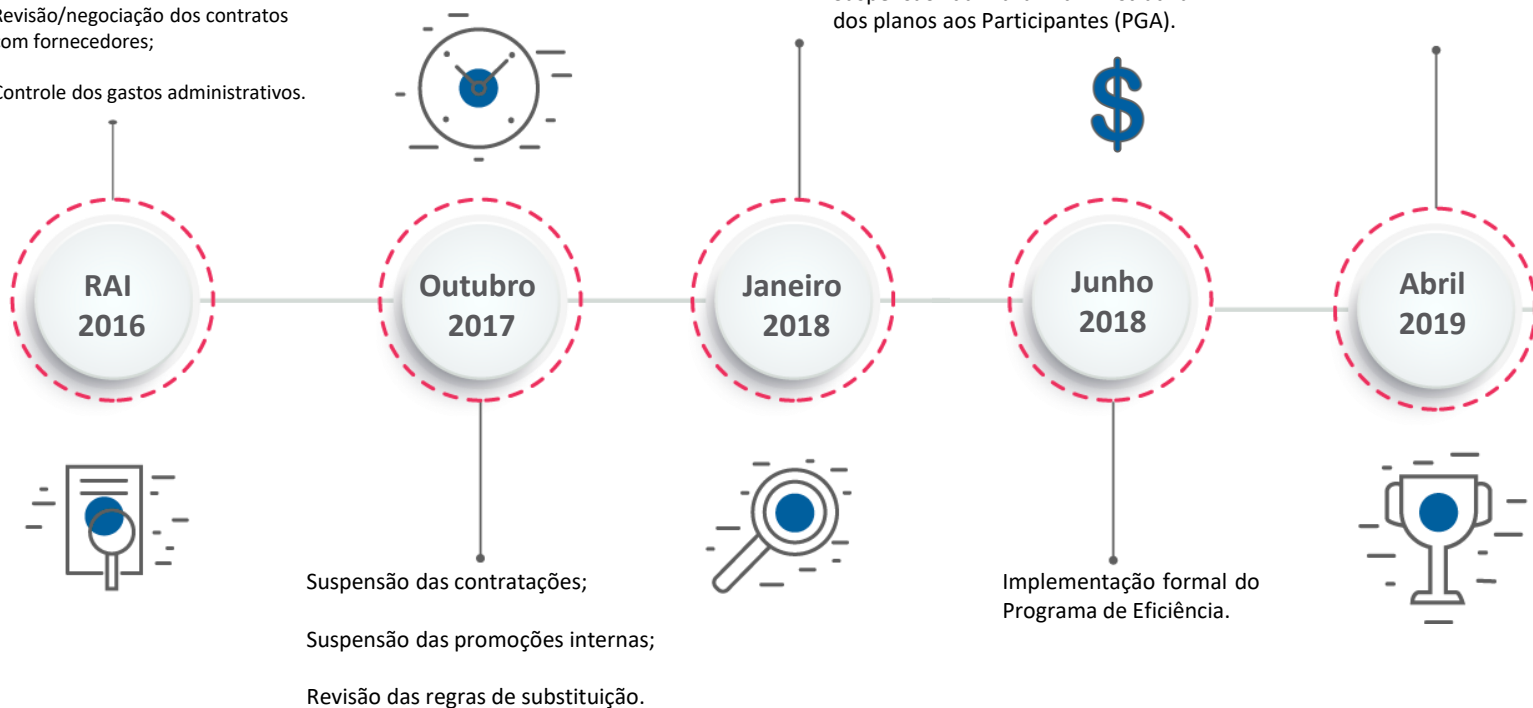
Revisão/negociação dos contratos
om fornecedores;

Controle dos gastos administrativos.

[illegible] dos planos aos Participantes (PGA).

$

RAI
2016

Outubro
2017

Janeiro
2018

Junho
2018

Abril
2019

Suspensão das contratações;

Suspensão das promoções internas;

Revisão das regras de substituição.

Implementação formal do Programa de Eficiência.